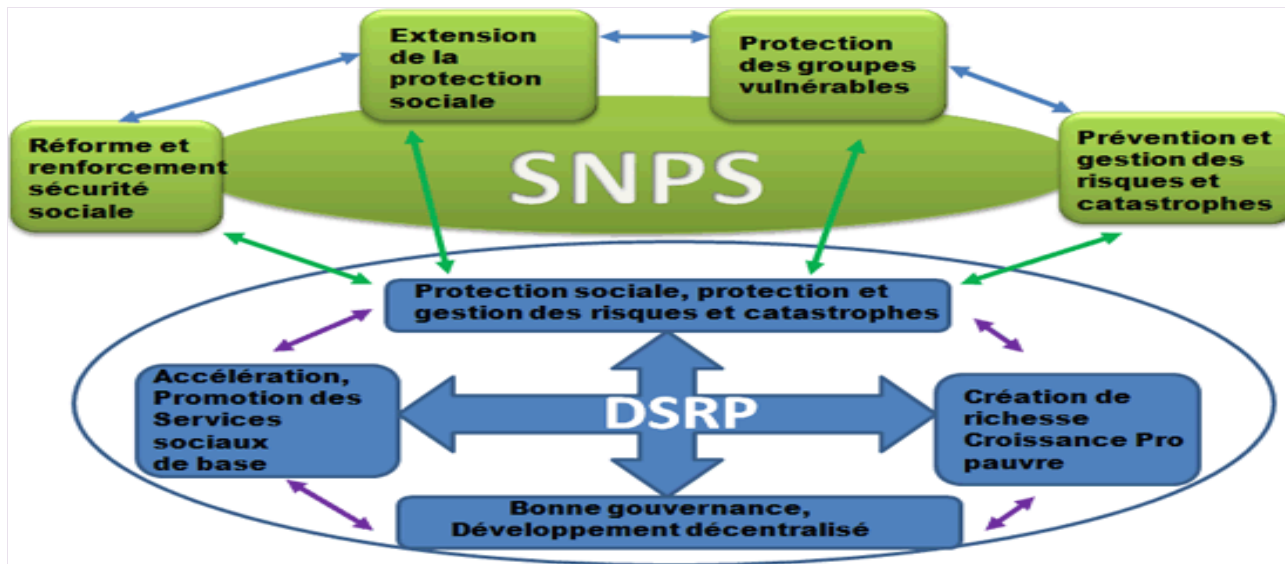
Extension de la protection sociale

Protection des groupes vulnérables

Réforme et renforcement sécurité sociale

SNPS

Prévention et gestion des risques et catastrophes

Protection sociale, protection et gestion des risques et catastrophes

Accélération, Promotion des Services sociaux de base

DSRP

Création de richesse Croissance Pro pauvre

Bonne gouvernance, Développement décentralisé